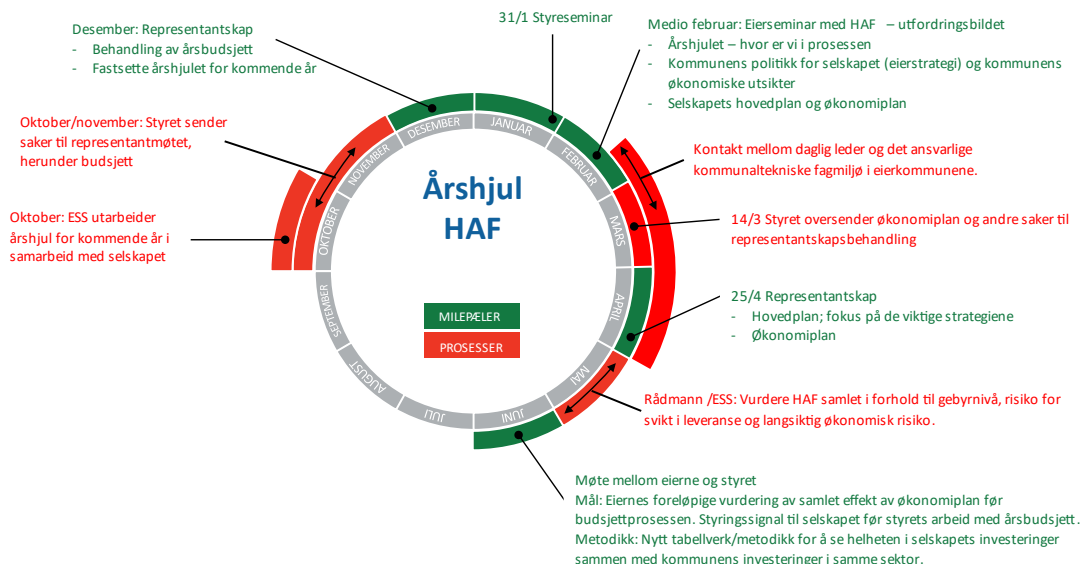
Desember: Representantskap
- Behandling av årsbudsjett
- Fastsette årshjulet for kommende år

31/1 Styreseminar

Medio februar: Eierseminar med HAF – utfordringsbildet
- Årshjulet – hvor er vi i prosessen
- Kommunens politikk for selskapet (eierstrategi) og kommunens økonomiske utsikter
- Selskapets hovedplan og økonomiplan

Oktober/november: Styret sender saker til representantmøtet, herunder budsjett

Kontakt mellom daglig leder og det ansvarlige kommunaltekniske fagmiljø i eierkommunene.

Oktober: ESS utarbeider årshjul for kommende år i samarbeid med selskapet

14/3 Styret oversender økonomiplan og andre saker til representantskapsbehandling

Årshjul
HAF

DESEMBER JANUAR FEBRUAR MARS APRIL MAI JUNI JULI AUGUST SEPTEMBER OKTOBER NOVEMBER

MILEPÆLER
PROSESSER

25/4 Representantskap
- Hovedplan; fokus på de viktige strategiene
- Økonomiplan

Rådmann /ESS: Vurdere HAF samlet i forhold til gebyrnivå, risiko for svikt i leveranse og langsiktig økonomisk risiko.

Møte mellom eierne og styret
Mål: Eiernes foreløpige vurdering av samlet effekt av økonomiplan før budsjettprosessen. Styringssignal til selskapet før styrets arbeid med årsbudsjett.
Metodikk: Nytt tabellverk/metodikk for å se helheten i selskapets investeringer sammen med kommunens investeringer i samme sektor.